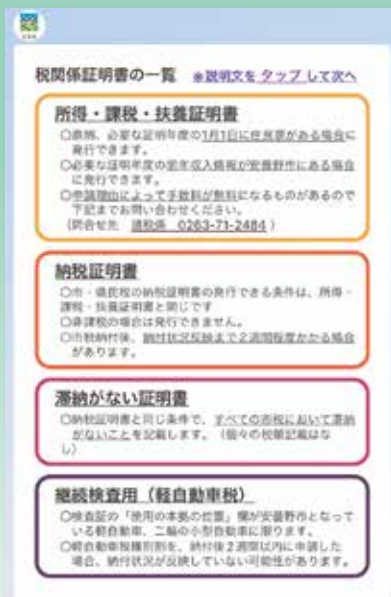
税関係証明書の一覧　※説明文をタップして次へ

所得・課税・扶養証明書
○原則、必要な証明年度の1月1日に住所登録がある場合に発行できます。
○必要な証明年度の前年収入情報が安曇野市にある場合に発行できます。
○申請理由によって手数料が無料になるものがあるので下記までお問い合わせください。
（問合せ先　税務課　0263-71-2484）

納税証明書
○市・県民税の納税証明書の発行できる条件は、所得・課税・扶養証明書と同じです
○非課税の場合は発行できません。
○市税納付後、納付状況反映まで2週間程度かかる場合があります。

滞納がない証明書
○納税証明書と同じ条件で、すべての市税において滞納がないことを記載します。（個々の税額記載はなし）

継続検査用（軽自動車税）
○検査証の「使用の本拠の位置」欄が安曇野市となっている軽自動車、二輪の小型自動車に限ります。
○軽自動車税種別割を、納付後2週間以内に申請した場合、納付状況が反映していない可能性があります。